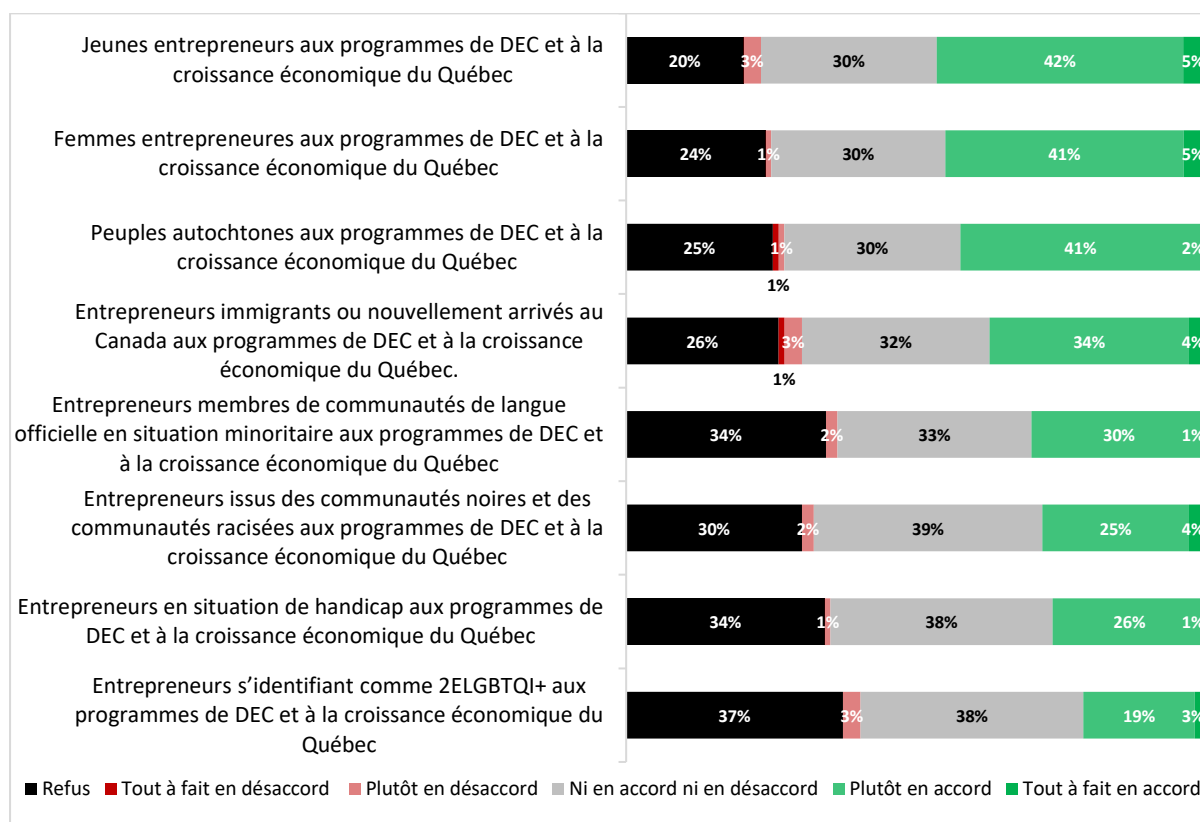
Jeunes entrepreneurs aux programmes de DEC et à la croissance économique du Québec

20% 3% 30% 42% 5%

Femmes entrepreneures aux programmes de DEC et à la croissance économique du Québec

24% 1% 30% 41% 5%

Peuples autochtones aux programmes de DEC et à la croissance économique du Québec

25% 1% 30% 41% 2%

1%

Entrepreneurs immigrants ou nouvellement arrivés au Canada aux programmes de DEC et à la croissance économique du Québec.

26% 3% 32% 34% 4%

1%

Entrepreneurs membres de communautés de langue officielle en situation minoritaire aux programmes de DEC et à la croissance économique du Québec

34% 2% 33% 30% 1%

Entrepreneurs issus des communautés noires et des communautés racisées aux programmes de DEC et à la croissance économique du Québec

30% 2% 39% 25% 4%

Entrepreneurs en situation de handicap aux programmes de DEC et à la croissance économique du Québec

34% 1% 38% 26% 1%

Entrepreneurs s'identifiant comme 2ELGBTQI+ aux programmes de DEC et à la croissance économique du Québec

37% 3% 38% 19% 3%

Refus Tout à fait en désaccord Plutôt en désaccord Ni en accord ni en désaccord Plutôt en accord Tout à fait en accord